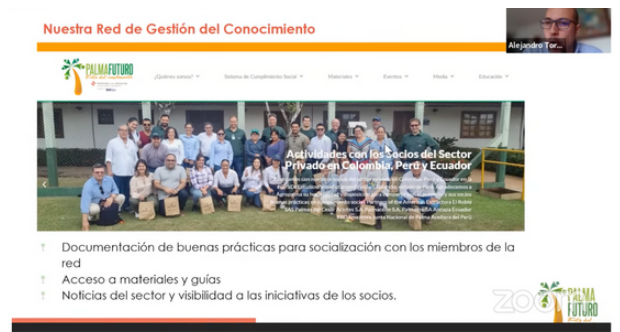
Nuestra Red de Gestión del Conocimiento

Alejandro Tor...

PALMA FUTURO

¿Quiénes somos? Sistema de Cumplimiento Social Materiales Eventos Media Educación

Actividades con los Socios del Sector Privado en Colombia, Perú y Ecuador

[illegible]

Documentación de buenas prácticas para socialización con los miembros de la red

Acceso a materiales y guías

Noticias del sector y visibilidad a las iniciativas de los socios.

zoom

PALMA FUTURO